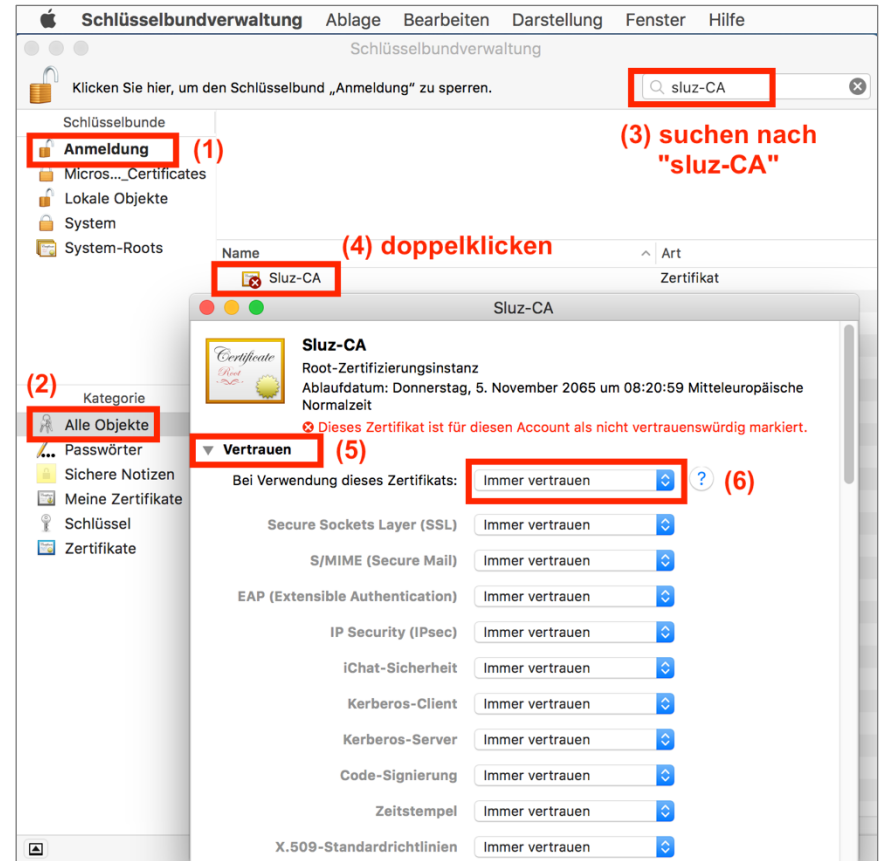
Schlüsselbundverwaltung Ablage Bearbeiten Darstellung Fenster Hilfe

Schlüsselbundverwaltung

Klicken Sie hier, um den Schlüsselbund „Anmeldung" zu sperren.

sluz-CA

Schlüsselbunde

Anmeldung (1)

Micros..._Certificates

Lokale Objekte

System

System-Roots

(3) suchen nach "sluz-CA"

(4) doppelklicken

| Name | Art |
|---|---|
| Sluz-CA | Zertifikat |

(2)

Kategorie

Alle Objekte

Passwörter

Sichere Notizen

Meine Zertifikate

Schlüssel

Zertifikate

Sluz-CA

Certificate Root

Sluz-CA

Root-Zertifizierungsinstanz

Ablaufdatum: Donnerstag, 5. November 2065 um 08:20:59 Mitteleuropäische Normalzeit

Dieses Zertifikat ist für diesen Account als nicht vertrauenswürdig markiert.

Vertrauen (5)

Bei Verwendung dieses Zertifikats: Immer vertrauen ? (6)

Secure Sockets Layer (SSL) Immer vertrauen

S/MIME (Secure Mail) Immer vertrauen

EAP (Extensible Authentication) Immer vertrauen

IP Security (IPsec) Immer vertrauen

iChat-Sicherheit Immer vertrauen

Kerberos-Client Immer vertrauen

Kerberos-Server Immer vertrauen

Code-Signierung Immer vertrauen

Zeitstempel Immer vertrauen

X.509-Standardrichtlinien Immer vertrauen